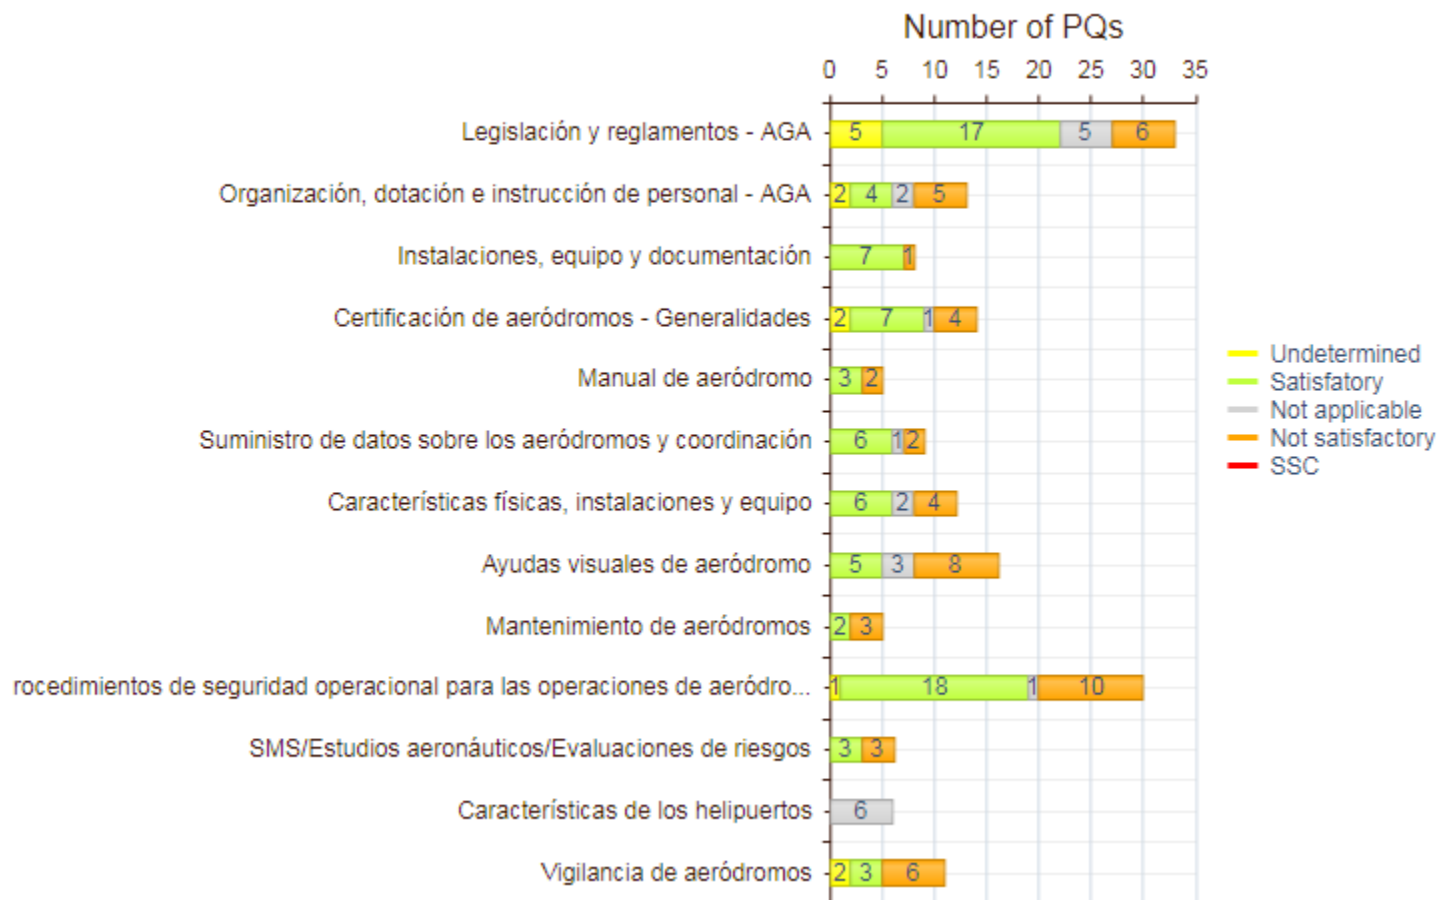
Number of PQs

0 5 10 15 20 25 30 35

Legislación y reglamentos - AGA 5 17 5 6

Organización, dotación e instrucción de personal - AGA 2 4 2 5

Instalaciones, equipo y documentación 7 1

Certificación de aeródromos - Generalidades 2 7 1 4

Manual de aeródromo 3 2

Suministro de datos sobre los aeródromos y coordinación 6 1 2

Características físicas, instalaciones y equipo 6 2 4

Ayudas visuales de aeródromo 5 3 8

Mantenimiento de aeródromos 2 3

rocedimientos de seguridad operacional para las operaciones de aeródro... 1 18 1 10

SMS/Estudios aeronáuticos/Evaluaciones de riesgos 3 3

Características de los helipuertos 6

Vigilancia de aeródromos 2 3 6

Undetermined
Satisfatory
Not applicable
Not satisfactory
SSC